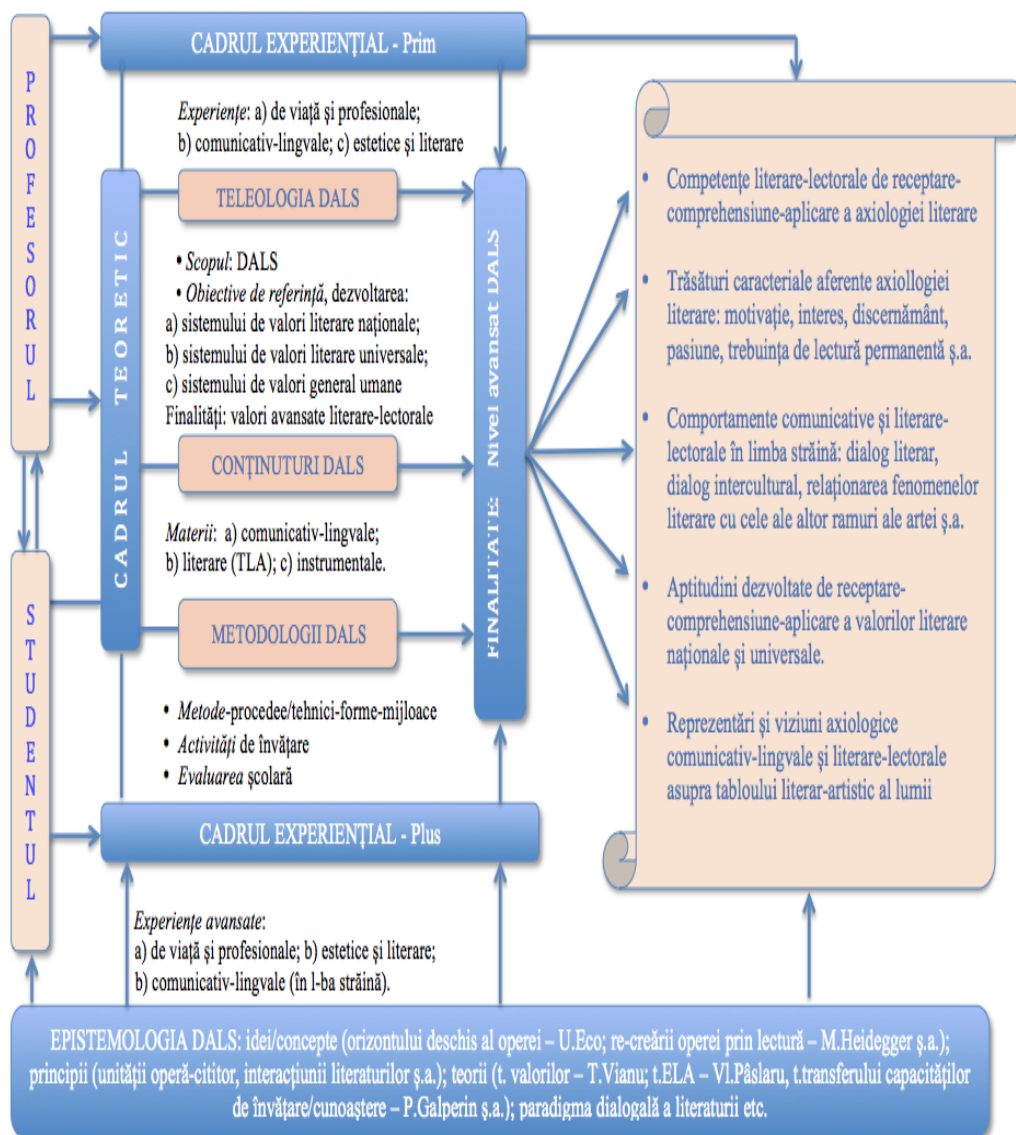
PROFESORUL

CADRUL EXPERIENȚIAL - Prim

Experiențe: a) de viață și profesionale; b) comunicativ-lingvale; c) estetice și literare

CADRUL TEORETIC

TELEOLOGIA DALS

• Scopul: DALS
• Obiective de referință, dezvoltarea:
a) sistemului de valori literare naționale;
b) sistemului de valori literare universale;
c) sistemului de valori general umane
Finalități: valori avansate literare-lectorale

CONȚINUTURI DALS

Materii: a) comunicativ-lingvale; b) literare (TLA); c) instrumentale.

METODOLOGII DALS

• Metode-procedee/tehnici-forme-mijloace
• Activități de învățare
• Evaluarea școlară

FINALITATE: Nivel avansat DALS

• Competențe literare-lectorale de receptare-comprehensiune-aplicare a axiologiei literare

• Trăsături caracteriale aferente axiollogiei literare: motivație, interes, discernământ, pasiune, trebuința de lectură permanentă ș.a.

• Comportamente comunicative și literare-lectorale în limba străină: dialog literar, dialog intercultural, relaționarea fenomenelor literare cu cele ale altor ramuri ale artei ș.a.

• Aptitudini dezvoltate de receptare-comprehensiune-aplicare a valorilor literare naționale și universale.

• Reprezentări și viziuni axiologice comunicativ-lingvale și literare-lectorale asupra tabloului literar-artistic al lumii

STUDENTUL

CADRUL EXPERIENȚIAL - Plus

Experiențe avansate:
a) de viață și profesionale; b) estetice și literare;
b) comunicativ-lingvale (în l-ba străină).

EPISTEMOLOGIA DALS: idei/concepte (orizontului deschis al operei – U.Eco; re-creării operei prin lectură – M.Heidegger ș.a.); principii (unității operă-cititor, interacțiunii literaturilor ș.a.); teorii (t. valorilor – T.Vianu; t.ELA – Vl.Pâslaru, t.transferului capacităților de învățare/cunoaștere – P.Galperin ș.a.); paradigma dialogală a literaturii etc.